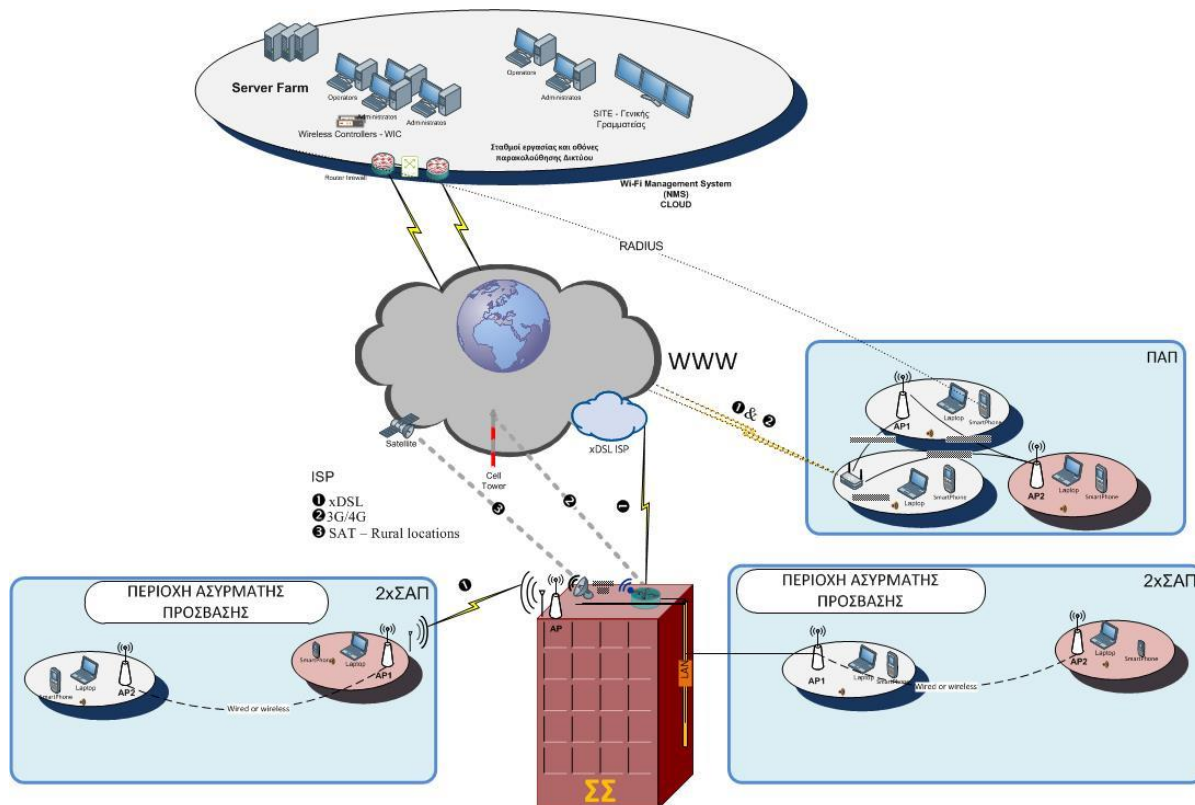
Server Farm

Operators

Administrators

Administrators

Operators

Administrators

SITE - Γενικής Γραμματείας

Wireless Controllers - WIC

Σταθμοί εργασίας και οθόνες παρακολούθησης Δικτύου

Router firewall

Wi-Fi Management System (NMS) CLOUD

RADIUS

WWW

ΠΑΠ

AP1

Laptop

SmartPhone

❶ & ❷

Laptop

SmartPhone

AP2

Laptop

SmartPhone

Satellite

Cell Tower

xDSL ISP

ISP

❶ xDSL
❷ 3G/4G
❸ SAT – Rural locations

❸

❷

❶

❶

ΠΕΡΙΟΧΗ ΑΣΥΡΜΑΤΗΣ ΠΡΟΣΒΑΣΗΣ

2xΣΑΠ

SmartPhone

Laptop

AP2

SmartPhone

Laptop

AP1

Wired or wireless

AP

LAN

ΣΣ

ΠΕΡΙΟΧΗ ΑΣΥΡΜΑΤΗΣ ΠΡΟΣΒΑΣΗΣ

2xΣΑΠ

AP1

Laptop

SmartPhone

Wired or wireless

AP2

Laptop

SmartPhone